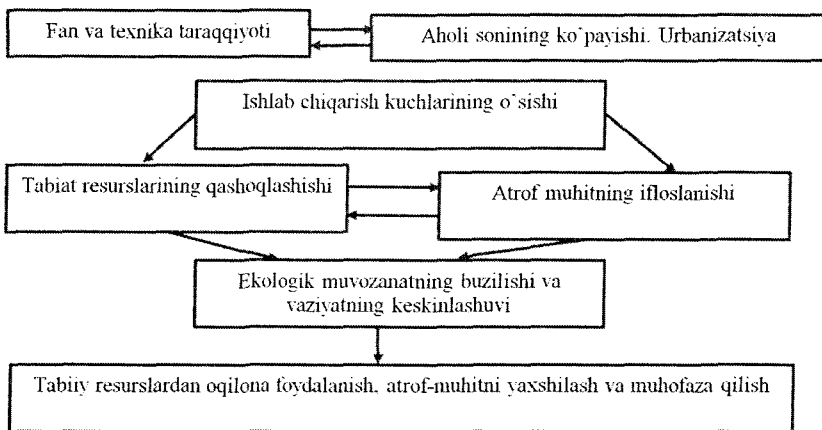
Fan va texnika taraqqiyoti

Aholi sonining ko'payishi. Urbanizatsiya

Ishlab chiqarish kuchlarining o'sishi

Tabiat resurslarining qashoqlashishi

Atrof muhitning ifloslanishi

Ekologik muvozanatning buzilishi va vaziyatning keskinlashuvi

Tabiiy resurslardan oqilona foydalanish, atrof-muhitni yaxshilash va muhofaza qilish